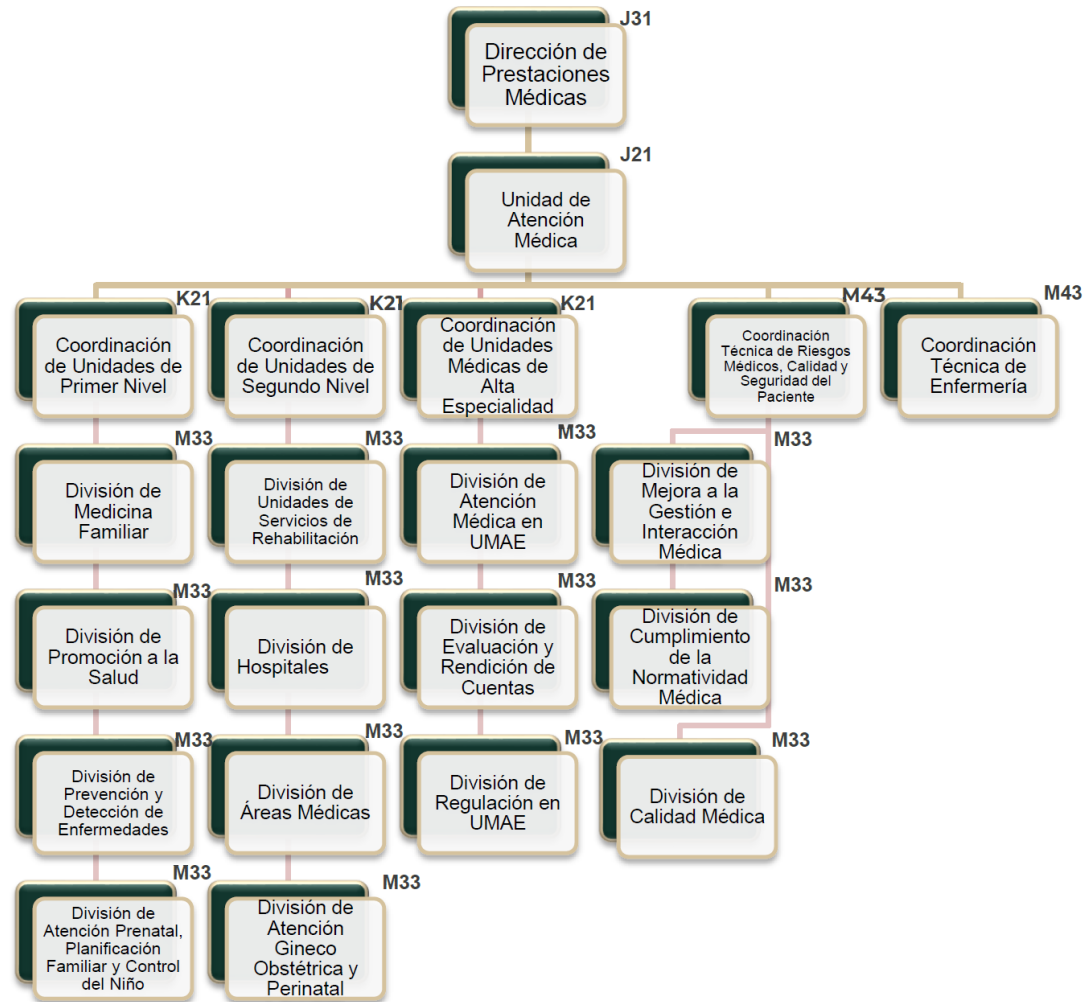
J31
Dirección de Prestaciones Médicas

J21
Unidad de Atención Médica

K21
Coordinación de Unidades de Primer Nivel

K21
Coordinación de Unidades de Segundo Nivel

K21
Coordinación de Unidades Médicas de Alta Especialidad

M43
Coordinación Técnica de Riesgos Médicos, Calidad y Seguridad del Paciente

M43
Coordinación Técnica de Enfermería

M33
División de Medicina Familiar

M33
División de Promoción a la Salud

M33
División de Prevención y Detección de Enfermedades

M33
División de Atención Prenatal, Planificación Familiar y Control del Niño

M33
División de Unidades de Servicios de Rehabilitación

M33
División de Hospitales

M33
División de Áreas Médicas

M33
División de Atención Gineco Obstétrica y Perinatal

M33
División de Atención Médica en UMAE

M33
División de Evaluación y Rendición de Cuentas

M33
División de Regulación en UMAE

M33
División de Mejora a la Gestión e Interacción Médica

M33
División de Cumplimiento de la Normatividad Médica

M33
División de Calidad Médica